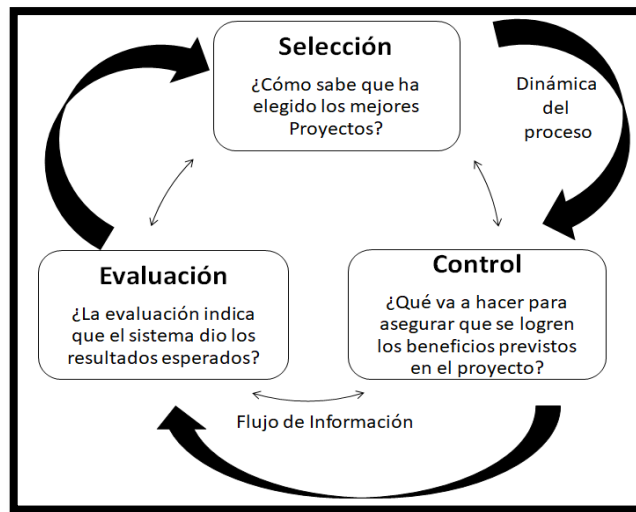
Selección

¿Cómo sabe que ha elegido los mejores Proyectos?

Dinámica del proceso

Evaluación

¿La evaluación indica que el sistema dio los resultados esperados?

Control

¿Qué va a hacer para asegurar que se logren los beneficios previstos en el proyecto?

Flujo de Información